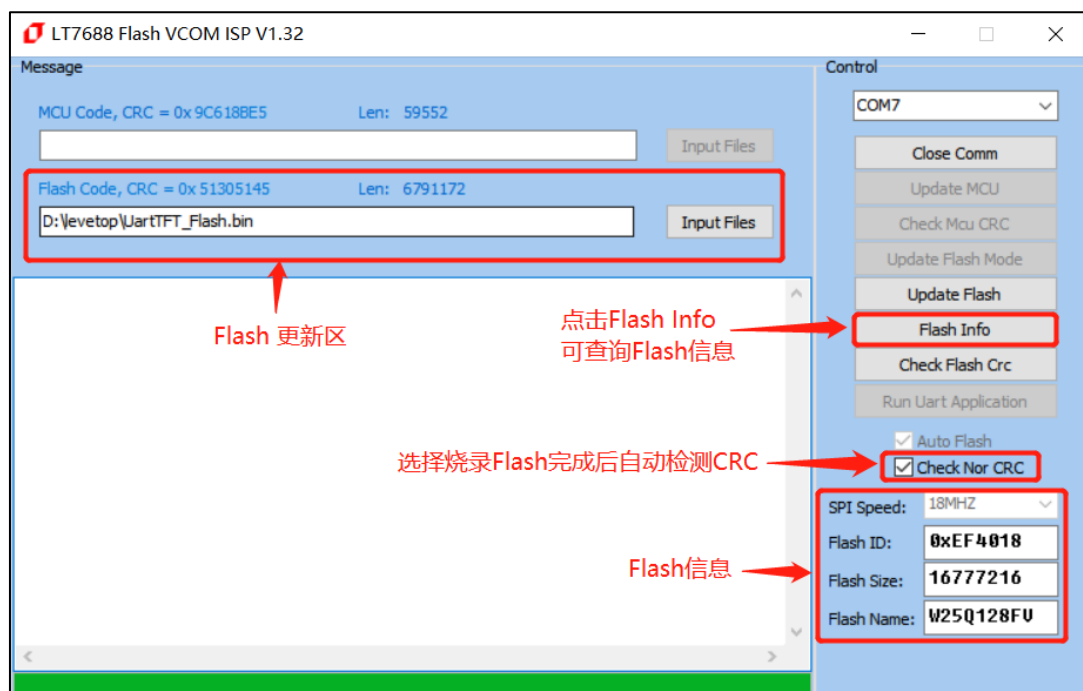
LT7688 Flash VCOM ISP V1.32

Message

MCU Code, CRC = 0x 9C618BE5 Len: 59552

Input Files

Flash Code, CRC = 0x 51305145 Len: 6791172

D:\levetop\UartTFT_Flash.bin

Input Files

Flash 更新区

Control

COM7

Close Comm

Update MCU

Check Mcu CRC

Update Flash Mode

Update Flash

点击Flash Info
可查询Flash信息

Flash Info

Check Flash Crc

Run Uart Application

Auto Flash

选择烧录Flash完成后自动检测CRC

Check Nor CRC

SPI Speed: 18MHZ

Flash ID: 0xEF4018

Flash信息

Flash Size: 16777216

Flash Name: W25Q128FV